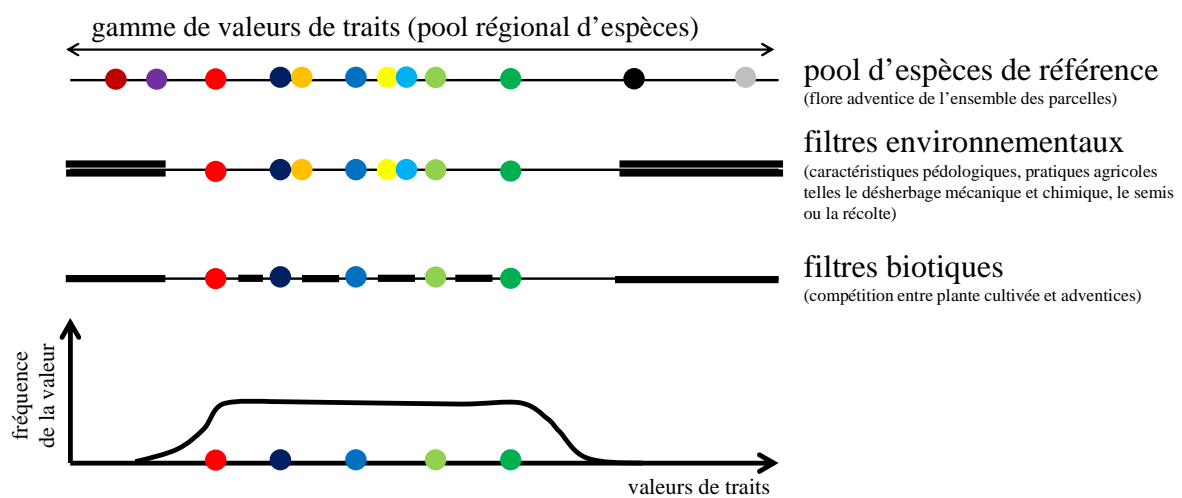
gamme de valeurs de traits (pool régional d'espèces)

pool d'espèces de référence
(flore adventice de l'ensemble des parcelles)

filtres environnementaux
(caractéristiques pédologiques, pratiques agricoles telles le désherbage mécanique et chimique, le semis ou la récolte)

filtres biotiques
(compétition entre plante cultivée et adventices)

fréquence de la valeur

valeurs de traits